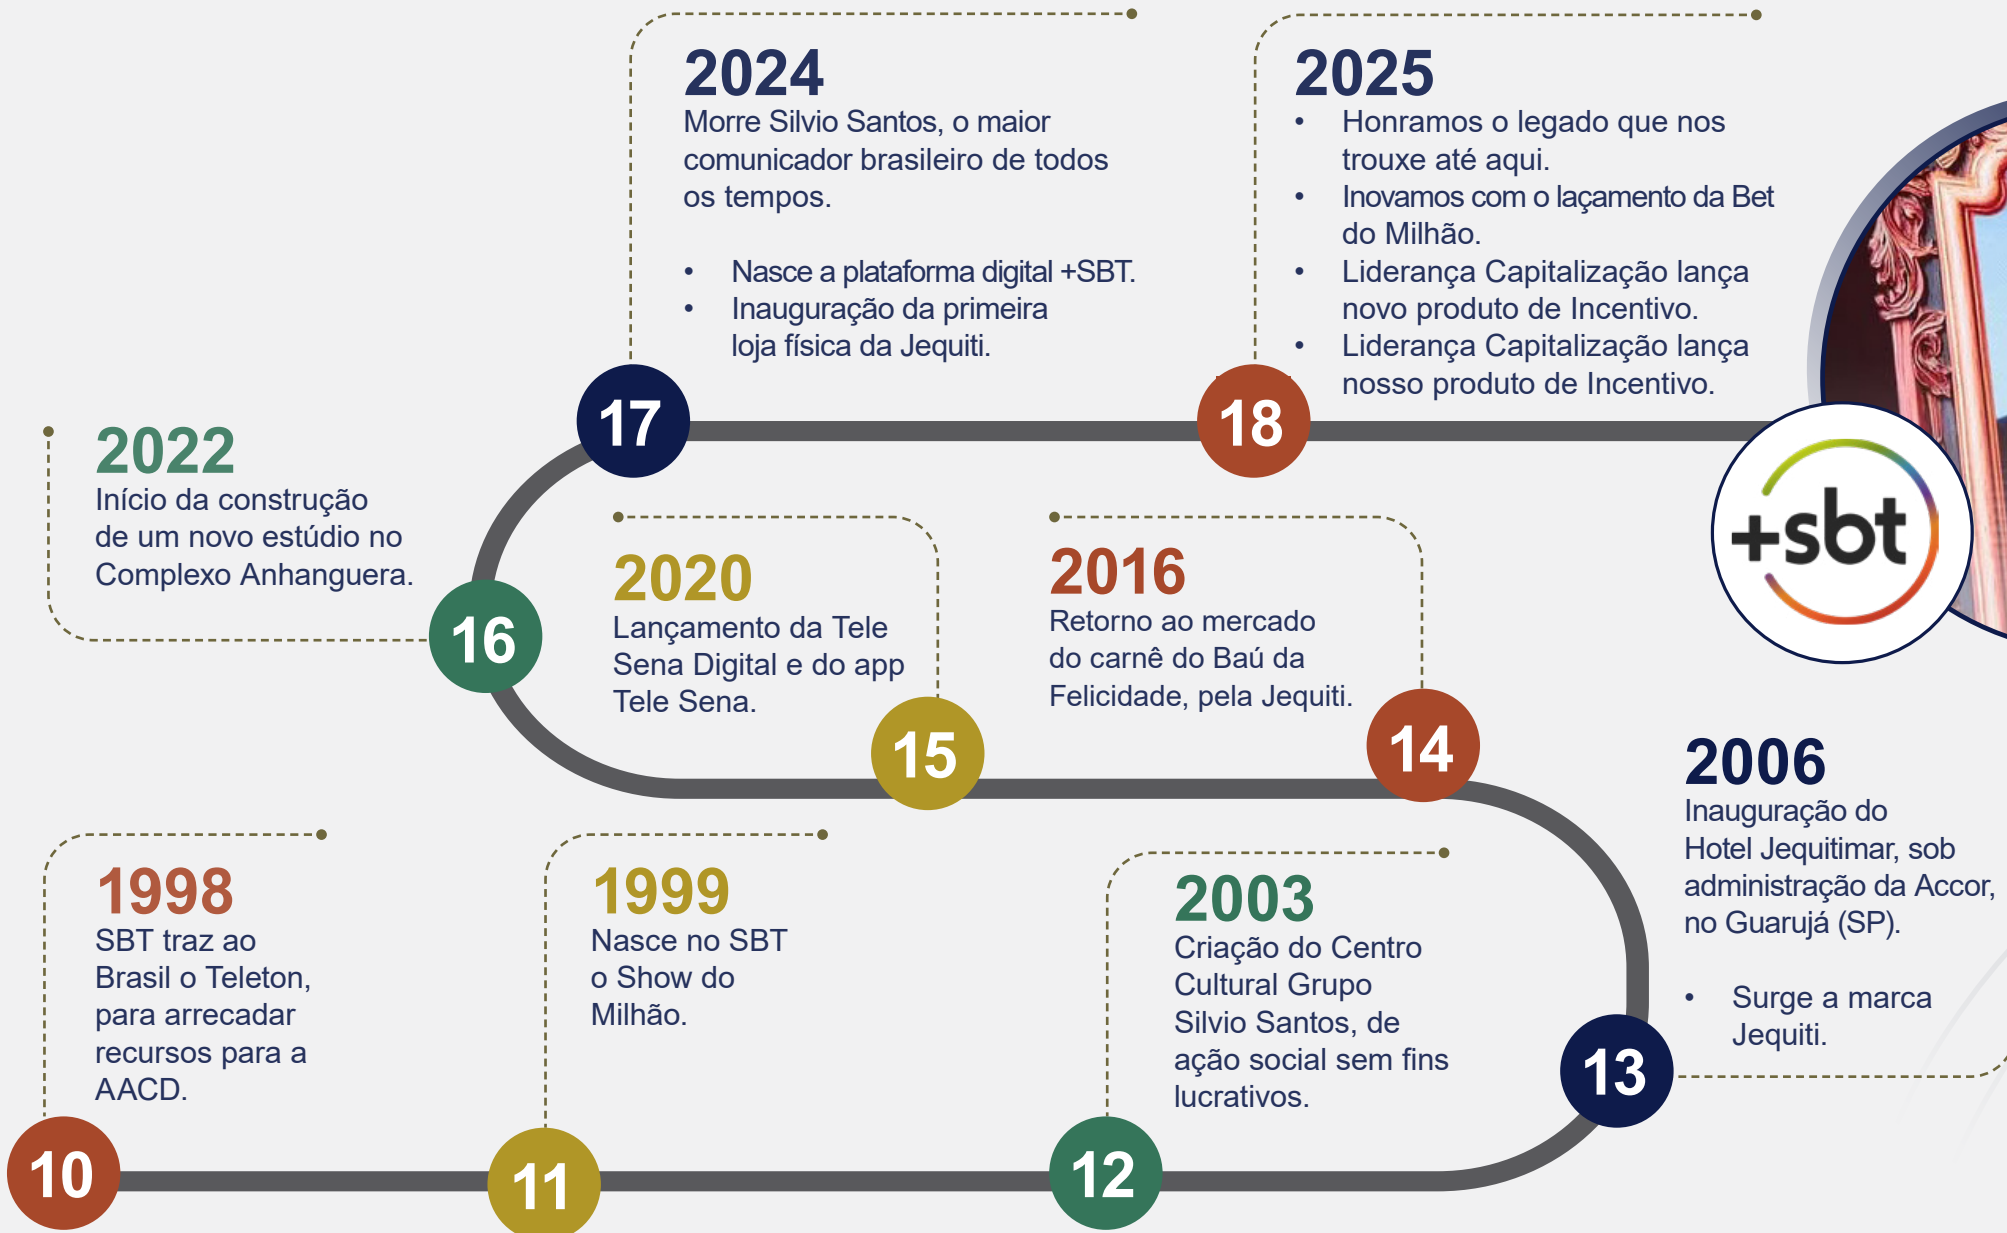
2024
Morre Silvio Santos, o maior comunicador brasileiro de todos os tempos.

- Nasce a plataforma digital +SBT.
- Inauguração da primeira loja física da Jequiti.

2025
- Honramos o legado que nos trouxe até aqui.
- Inovamos com o laçamento da Bet do Milhão.
- Liderança Capitalização lança novo produto de Incentivo.
- Liderança Capitalização lança nosso produto de Incentivo.

17

18

+sbt

2022
Início da construção de um novo estúdio no Complexo Anhanguera.

16

2020
Lançamento da Tele Sena Digital e do app Tele Sena.

15

2016
Retorno ao mercado do carnê do Baú da Felicidade, pela Jequiti.

14

2006
Inauguração do Hotel Jequitimar, sob administração da Accor, no Guarujá (SP).

- Surge a marca Jequiti.

1998
SBT traz ao Brasil o Teleton, para arrecadar recursos para a AACD.

1999
Nasce no SBT o Show do Milhão.

2003
Criação do Centro Cultural Grupo Silvio Santos, de ação social sem fins lucrativos.

13

10

11

12